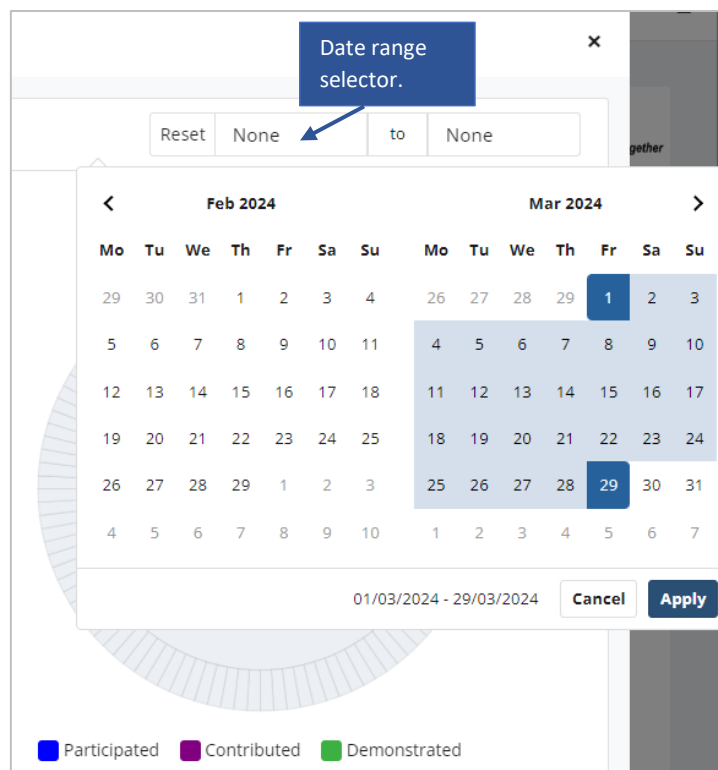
Date range selector.

×

Reset None to None

gether

Feb 2024

| Mo | Tu | We | Th | Fr | Sa | Su |
|---|---|---|---|---|---|---|
| 29 | 30 | 31 | 1 | 2 | 3 | 4 |
| 5 | 6 | 7 | 8 | 9 | 10 | 11 |
| 12 | 13 | 14 | 15 | 16 | 17 | 18 |
| 19 | 20 | 21 | 22 | 23 | 24 | 25 |
| 26 | 27 | 28 | 29 | 1 | 2 | 3 |
| 4 | 5 | 6 | 7 | 8 | 9 | 10 |

Mar 2024

| Mo | Tu | We | Th | Fr | Sa | Su |
|---|---|---|---|---|---|---|
| 26 | 27 | 28 | 29 | 1 | 2 | 3 |
| 4 | 5 | 6 | 7 | 8 | 9 | 10 |
| 11 | 12 | 13 | 14 | 15 | 16 | 17 |
| 18 | 19 | 20 | 21 | 22 | 23 | 24 |
| 25 | 26 | 27 | 28 | 29 | 30 | 31 |
| 1 | 2 | 3 | 4 | 5 | 6 | 7 |

01/03/2024 - 29/03/2024 Cancel Apply

Participated Contributed Demonstrated